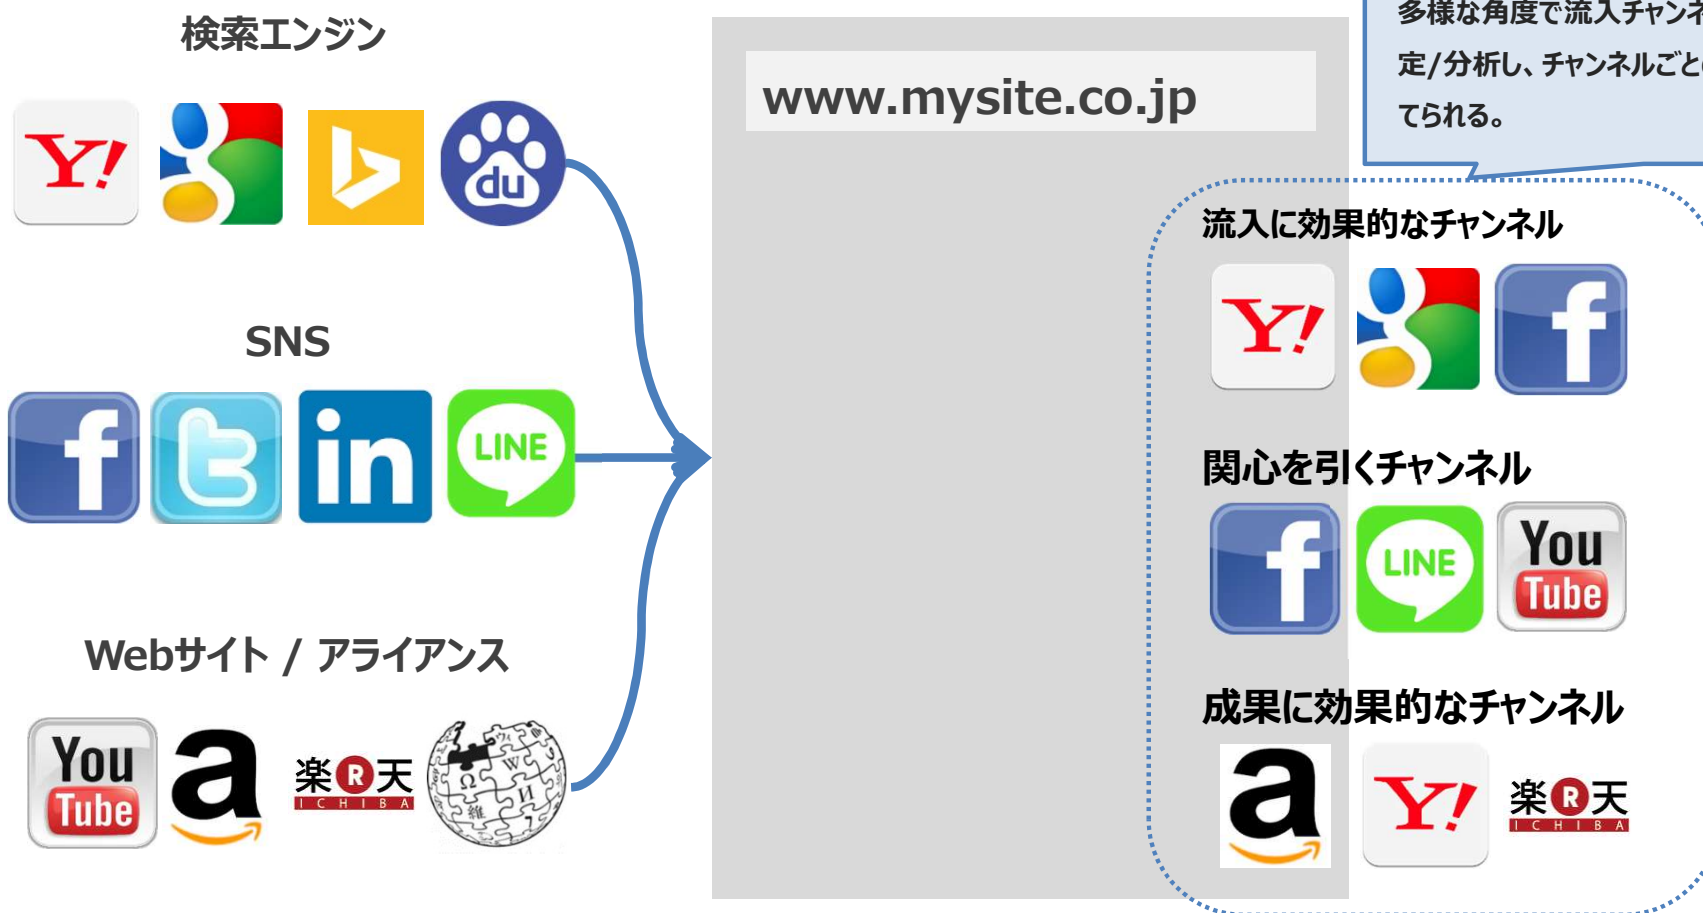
検索エンジン

Y!

du

SNS

f

in

LINE

Webサイト / アライアンス

You Tube

a

楽R天 ICHIBA

www.mysite.co.jp

多様な角度で流入チャンネ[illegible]
定/分析し、チャンネルごと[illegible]
てられる。

流入に効果的なチャンネル

Y!

f

関心を引くチャンネル

f

LINE

You Tube

成果に効果的なチャンネル

a

Y!

楽R天 ICHIBA